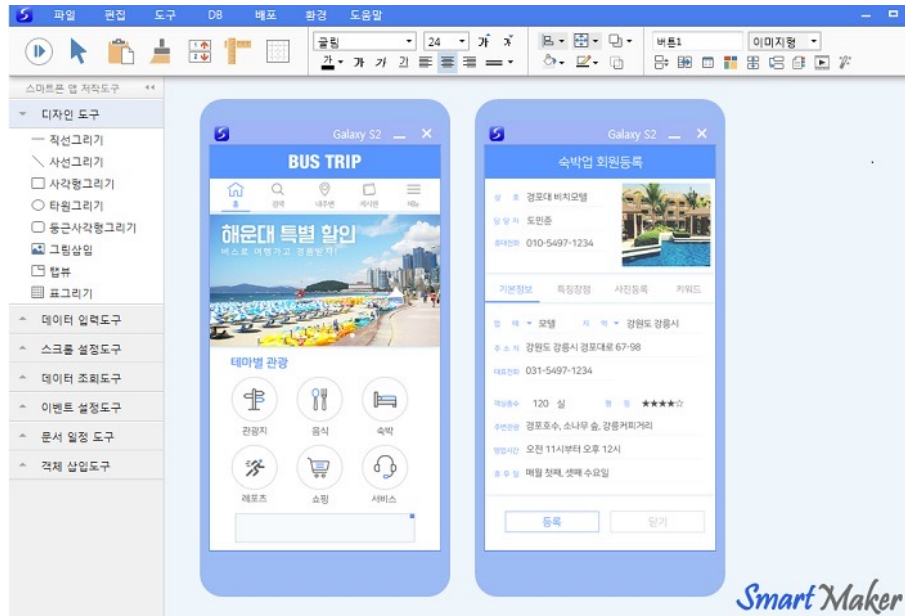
파일 편집 도구 DB 배포 환경 도움말

굴림 24 가 가
버튼1 이미지형

스마트폰 앱 저작도구
디자인 도구
직선그리기
사선그리기
사각형그리기
타원그리기
둥근사각형그리기
그림삽입
탭뷰
표그리기
데이터 입력도구
스크롤 설정도구
데이터 조회도구
이벤트 설정도구
문서 일정 도구
객체 삽입도구

Galaxy S2
BUS TRIP
홈 검색 내주변 게시판 메뉴
해운대 특별 할인
버스로 여행가고 경품받자!
테마별 관광
관광지 음식 숙박
레포츠 쇼핑 서비스

Galaxy S2
숙박업 회원등록
상 호 경포대 비치모텔
담 당 자 도민준
휴대전화 010-5497-1234
기본정보 특징장점 사진등록 키워드
업 태 모텔 지 역 강원도 강릉시
주 소 지 강원도 강릉시 경포대로 67-98
대표전화 031-5497-1234
객실총수 120 실 평 점 ★★★★☆
주변관광 경포호수, 소나무 숲, 강릉커피거리
영업시간 오전 11시부터 오후 12시
휴 무 일 매월 첫째, 셋째 수요일
등록 닫기

Smart Maker